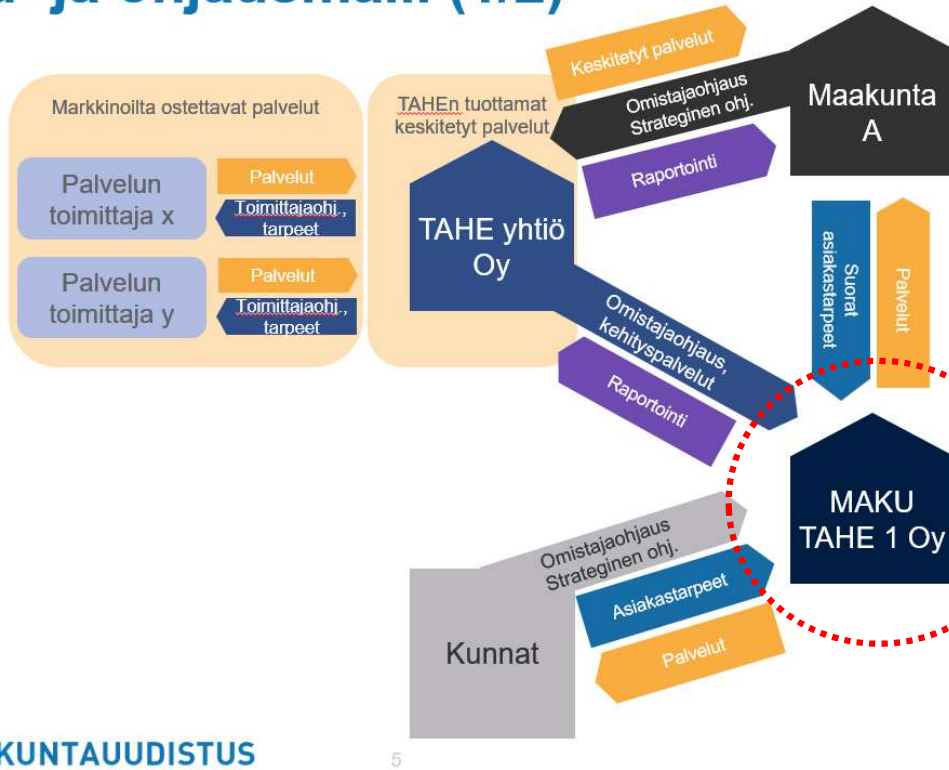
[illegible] ja ohjausmalli (1/2)

Markkinoilta ostettavat palvelut

Palvelun toimittaja x

Palvelut

Toimittajaohj., tarpeet

Palvelun toimittaja y

Palvelut

Toimittajaohj., tarpeet

TAHEn tuottamat keskitetyt palvelut

TAHE yhtiö Oy

Keskitetyt palvelut

Omistajaohjaus Strateginen ohj.

Raportointi

Maakunta A

Suorat asiakastarpeet

Palvelut

Omistajaohjaus, kehityspalvelut

Raportointi

MAKU TAHE 1 Oy

Omistajaohjaus Strateginen ohj.

Asiakastarpeet

Palvelut

Kunnat

KUNTAUUDISTUS

5